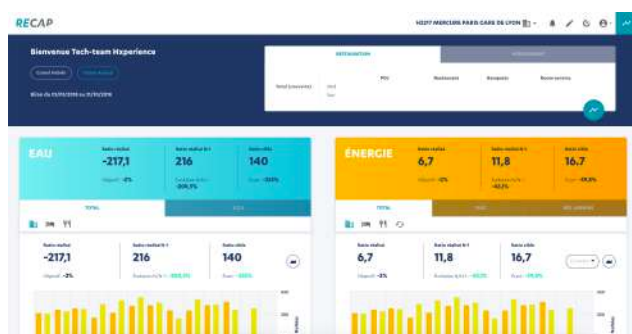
RECAP

H0217 MERCURE PARIS GARE DE LYON

Bienvenue Tech-team Hxperience

RESTAURATION

Total (couverts)

PDJ

Restaurant

Banquets

Room service

EAU

-217,1

216

140

TOTAL

-217,1

216

140

ÉNERGIE

6,7

11,8

16,7

TOTAL

6,7

11,8

16,7